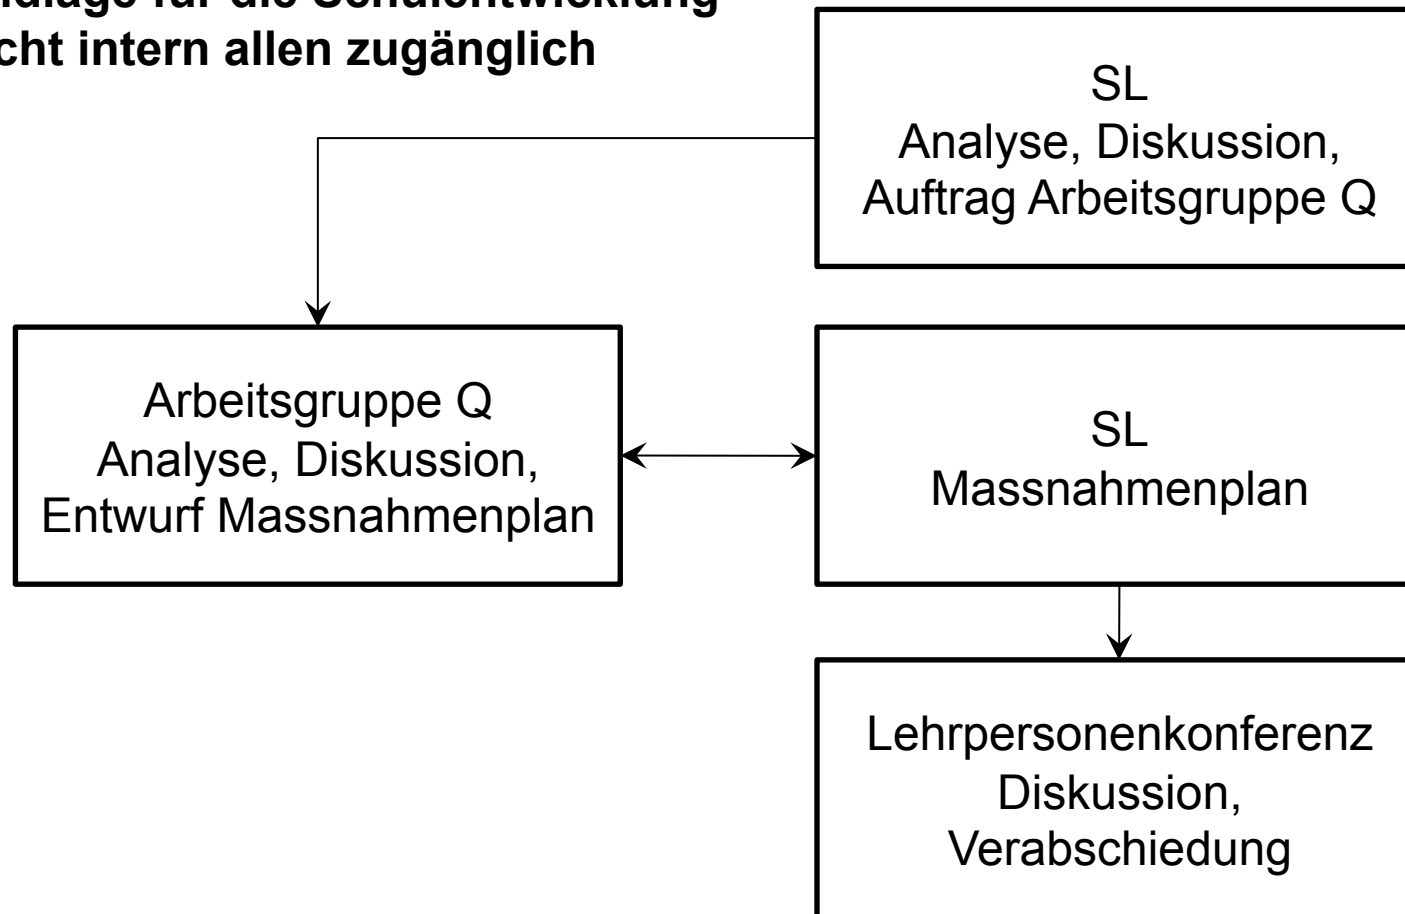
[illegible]dlage für die Schulentwicklung
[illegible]cht intern allen zugänglich

SL
Analyse, Diskussion,
Auftrag Arbeitsgruppe Q

Arbeitsgruppe Q
Analyse, Diskussion,
Entwurf Massnahmenplan

SL
Massnahmenplan

Lehrpersonenkonferenz
Diskussion,
Verabschiedung